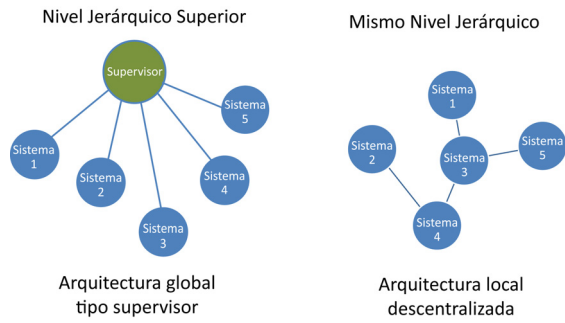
Nivel Jerárquico Superior

Supervisor

Sistema 5

Sistema 1

Sistema 2

Sistema 4

Sistema 3

Arquitectura global tipo supervisor

Mismo Nivel Jerárquico

Sistema 1

Sistema 2

Sistema 3

Sistema 5

Sistema 4

Arquitectura local descentralizada